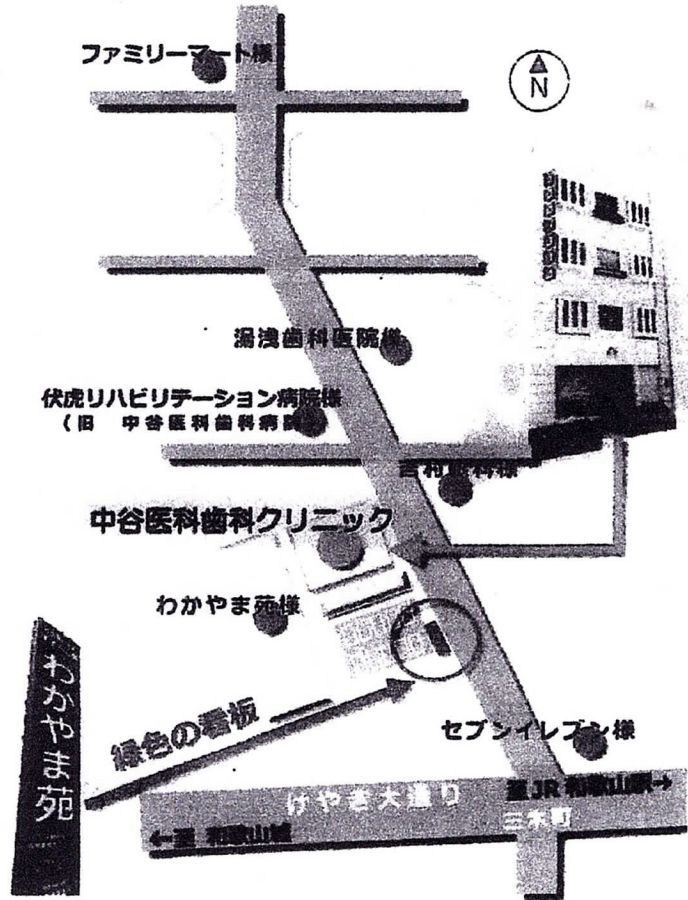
ファミリーマート様

N

湯浅歯科医院様

伏虎リハビリテーション病院様
(旧　中谷医科歯科病院)

吉村眼科様

中谷医科歯科クリニック

わかやま苑様

わかやま苑

緑色の看板

セブンイレブン様

けやき大通り

至JR 和歌山駅→

三木町

←至　和歌山城